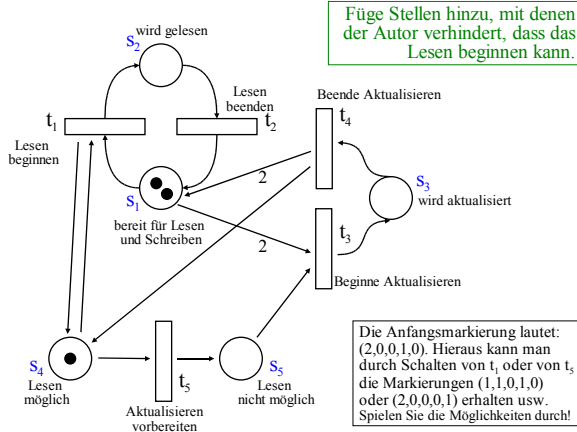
Füge Stellen hinzu, mit denen der Autor verhindert, dass das Lesen beginnen kann.

$s_2$ wird gelesen

$t_1$ Lesen beginnen

Lesen beenden $t_2$

$s_1$ bereit für Lesen und Schreiben

2

2

Beende Aktualisieren $t_4$

$s_3$ wird aktualisiert

$t_3$ Beginne Aktualisieren

$s_4$ Lesen möglich

$t_5$ Aktualisieren vorbereiten

$s_5$ Lesen nicht möglich

Die Anfangsmarkierung lautet: (2,0,0,1,0). Hieraus kann man durch Schalten von $t_1$ oder von $t_5$ die Markierungen (1,1,0,1,0) oder (2,0,0,0,1) erhalten usw. Spielen Sie die Möglichkeiten durch!